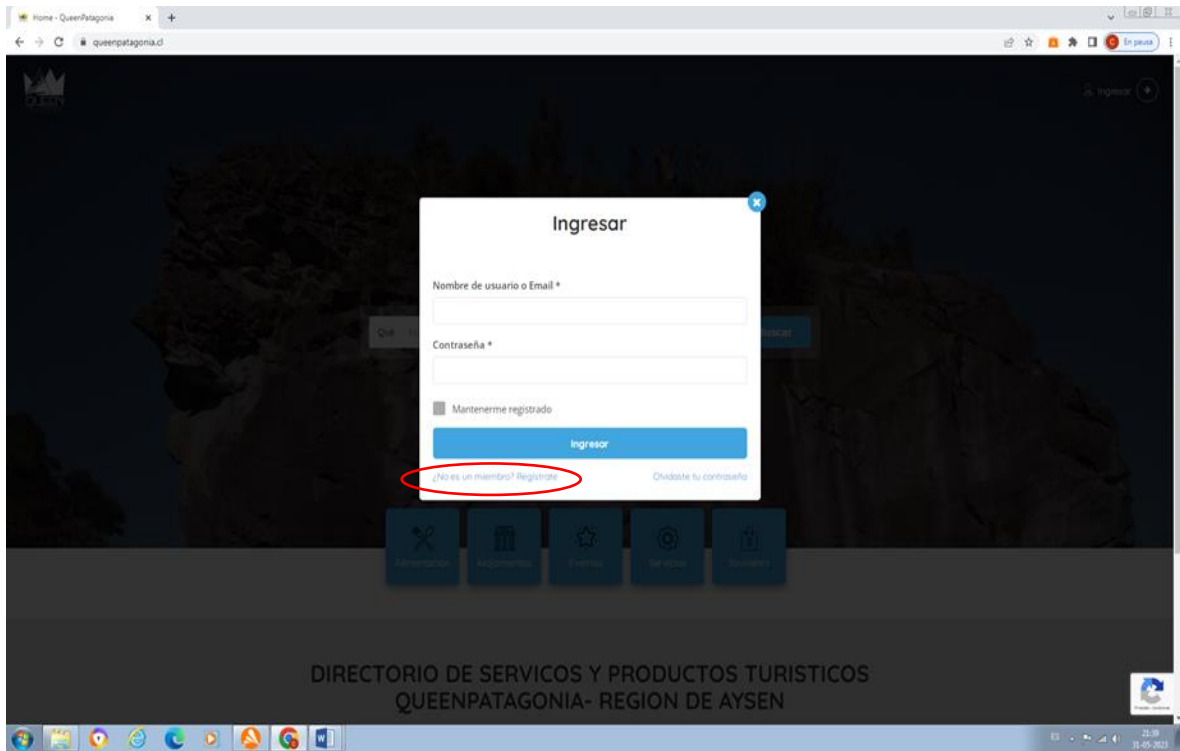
Home - QueenPatagonia

queenpatagonia.cl

En pausa

QUEEN

Ingresar

Qué

Buscar

Ingresar

Nombre de usuario o Email *

Contraseña *

Mantenerme registrado

Ingresar

¿No es un miembro? Registrate

Olvidaste tu contraseña

Alimentación

Alojamientos

Eventos

Servicios

Souvenirs

DIRECTORIO DE SERVICOS Y PRODUCTOS TURISTICOS
QUEENPATAGONIA- REGION DE AYSEN

21:39
31-05-2023